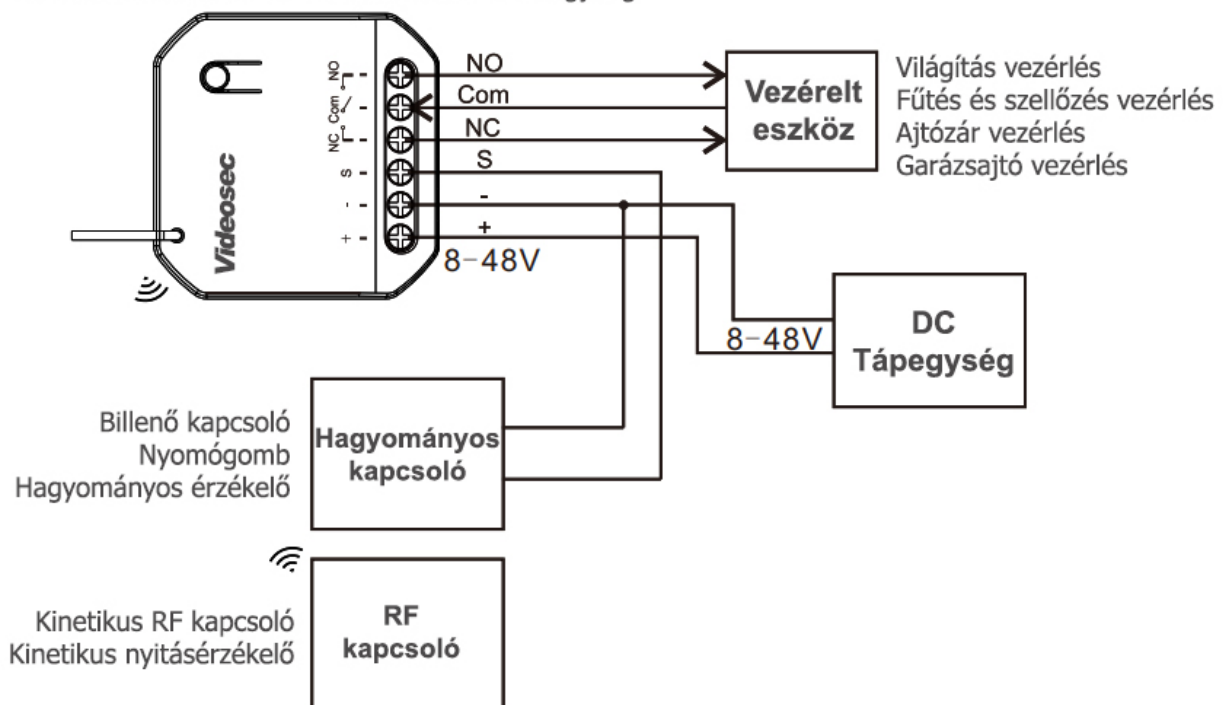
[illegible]

NO
Com
NC
S
-
+
8-48V

NO
Com
NC
S
-
+

Videosec

Vezérelt eszköz

Világítás vezérlés
Fűtés és szellőzés vezérlés
Ajtózár vezérlés
Garázsajtó vezérlés

8-48V

DC Tápegység

Billenő kapcsoló
Nyomógomb
Hagyományos érzékelő

Hagyományos kapcsoló

Kinetikus RF kapcsoló
Kinetikus nyitásérzékelő

RF kapcsoló